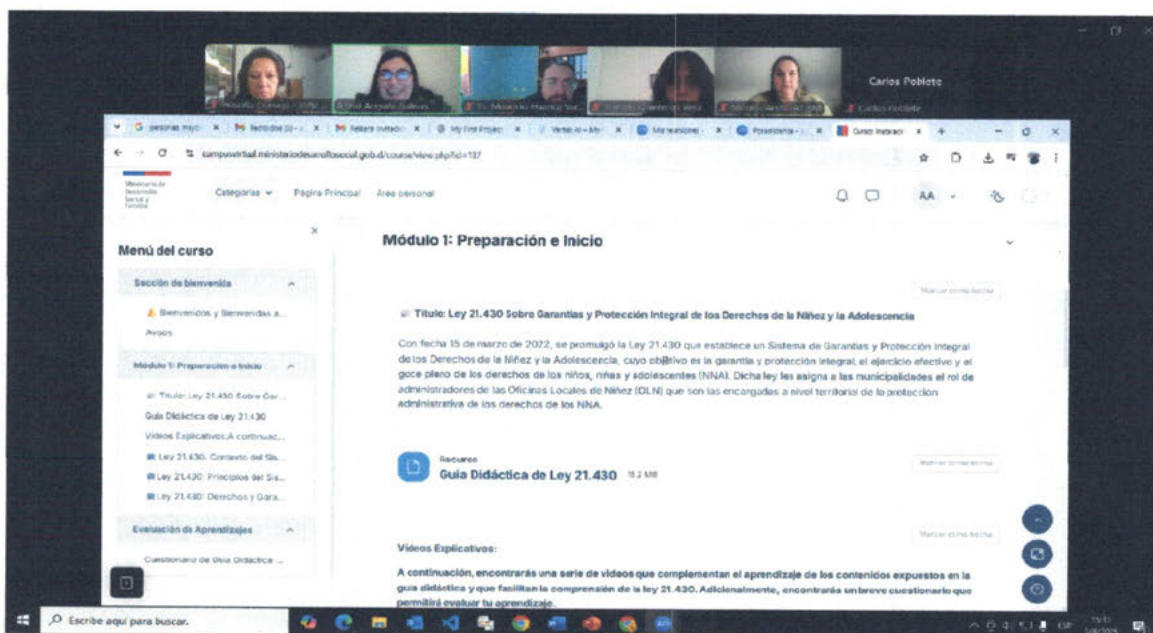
Carlos Poblete

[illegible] Carlos Poblete

campusvirtual.ministeriodesarrollosocial.gob.cl/course/view.php?id=137

Ministerio de Desarrollo Social y Familia

Categorías Página Principal Área personal

AA

Menú del curso

Sección de bienvenida

Bienvenidos y Bienvenidas a...

Avisos

Módulo 1: Preparación e Inicio

Titulo: Ley 21.430 Sobre Gar...

Guía Didáctica de Ley 21.430

Videos Explicativos:A continuac...

Ley 21.430: Contexto del Sis...

Ley 21.430: Principios del Sis...

Ley 21.430: Derechos y Gara...

Evaluación de Aprendizajes

Cuestionario de Guía Didáctica ...

Módulo 1: Preparación e Inicio

Marcar como hecha

Titulo: Ley 21.430 Sobre Garantías y Protección Integral de los Derechos de la Niñez y la Adolescencia

Con fecha 15 de marzo de 2022, se promulgó la Ley 21.430 que establece un Sistema de Garantías y Protección Integral de los Derechos de la Niñez y la Adolescencia, cuyo objetivo es la garantía y protección integral, el ejercicio efectivo y el goce pleno de los derechos de los niños, niñas y adolescentes (NNA). Dicha ley les asigna a las municipalidades el rol de administradores de las Oficinas Locales de Niñez (OLN) que son las encargadas a nivel territorial de la protección administrativa de los derechos de los NNA.

Recurso

Guía Didáctica de Ley 21.430 18.2 MB

Marcar como hecha

Marcar como hecha

Videos Explicativos:

A continuación, encontrarás una serie de videos que complementan el aprendizaje de los contenidos expuestos en la guía didáctica y que facilitan la comprensión de la ley 21.430. Adicionalmente, encontrarás un breve cuestionario que permitirá evaluar tu aprendizaje.

Escribe aquí para buscar.